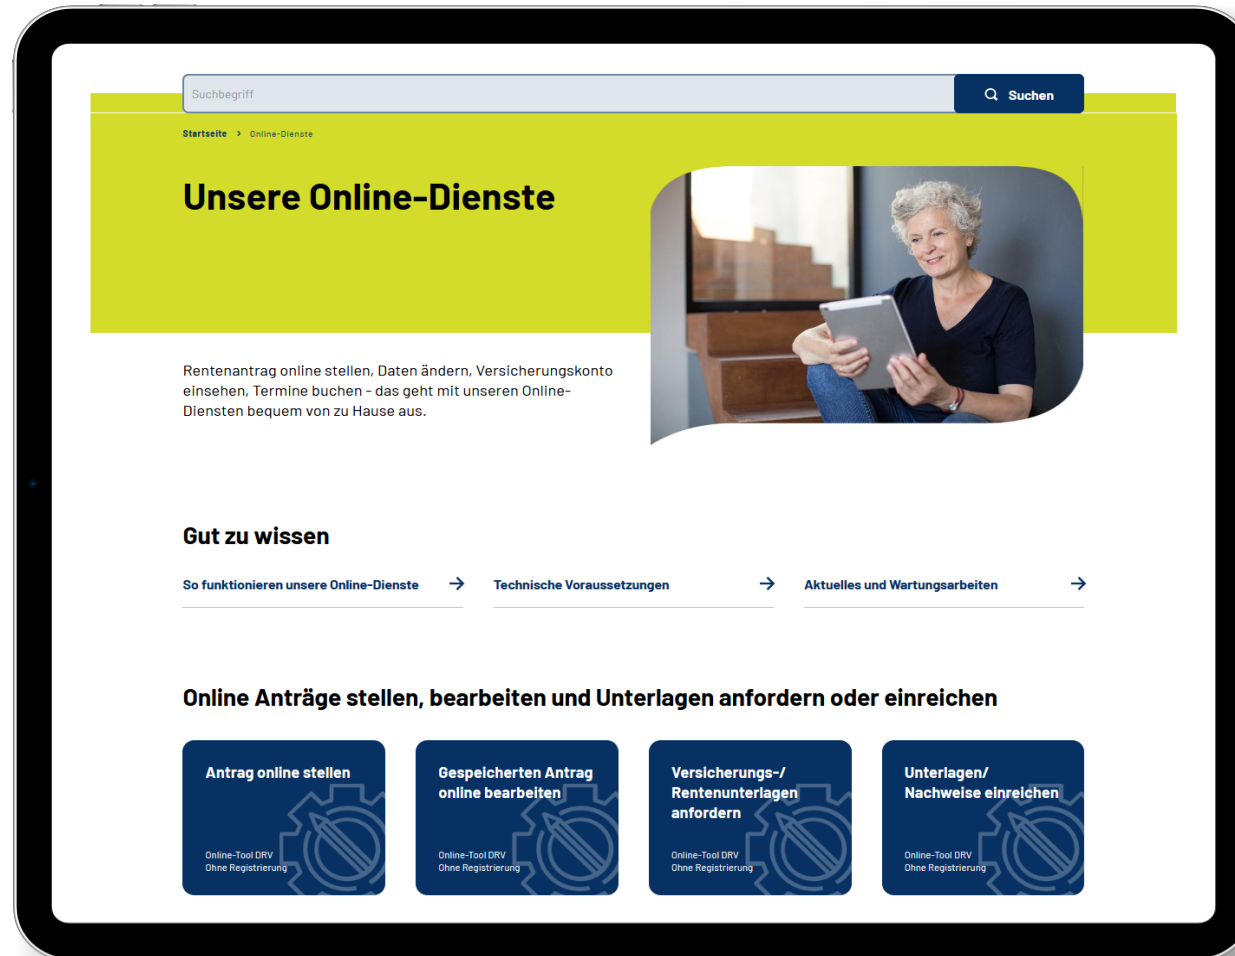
Suchbegriff

Suchen

Startseite > Online-Dienste

Unsere Online-Dienste

Rentenantrag online stellen, Daten ändern, Versicherungskonto einsehen, Termine buchen - das geht mit unseren Online-Diensten bequem von zu Hause aus.

Gut zu wissen

So funktionieren unsere Online-Dienste

Technische Voraussetzungen

Aktuelles und Wartungsarbeiten

Online Anträge stellen, bearbeiten und Unterlagen anfordern oder einreichen

Antrag online stellen
Online-Tool DRV
Ohne Registrierung

Gespeicherten Antrag online bearbeiten
Online-Tool DRV
Ohne Registrierung

Versicherungs-/ Rentenunterlagen anfordern
Online-Tool DRV
Ohne Registrierung

Unterlagen/ Nachweise einreichen
Online-Tool DRV
Ohne Registrierung